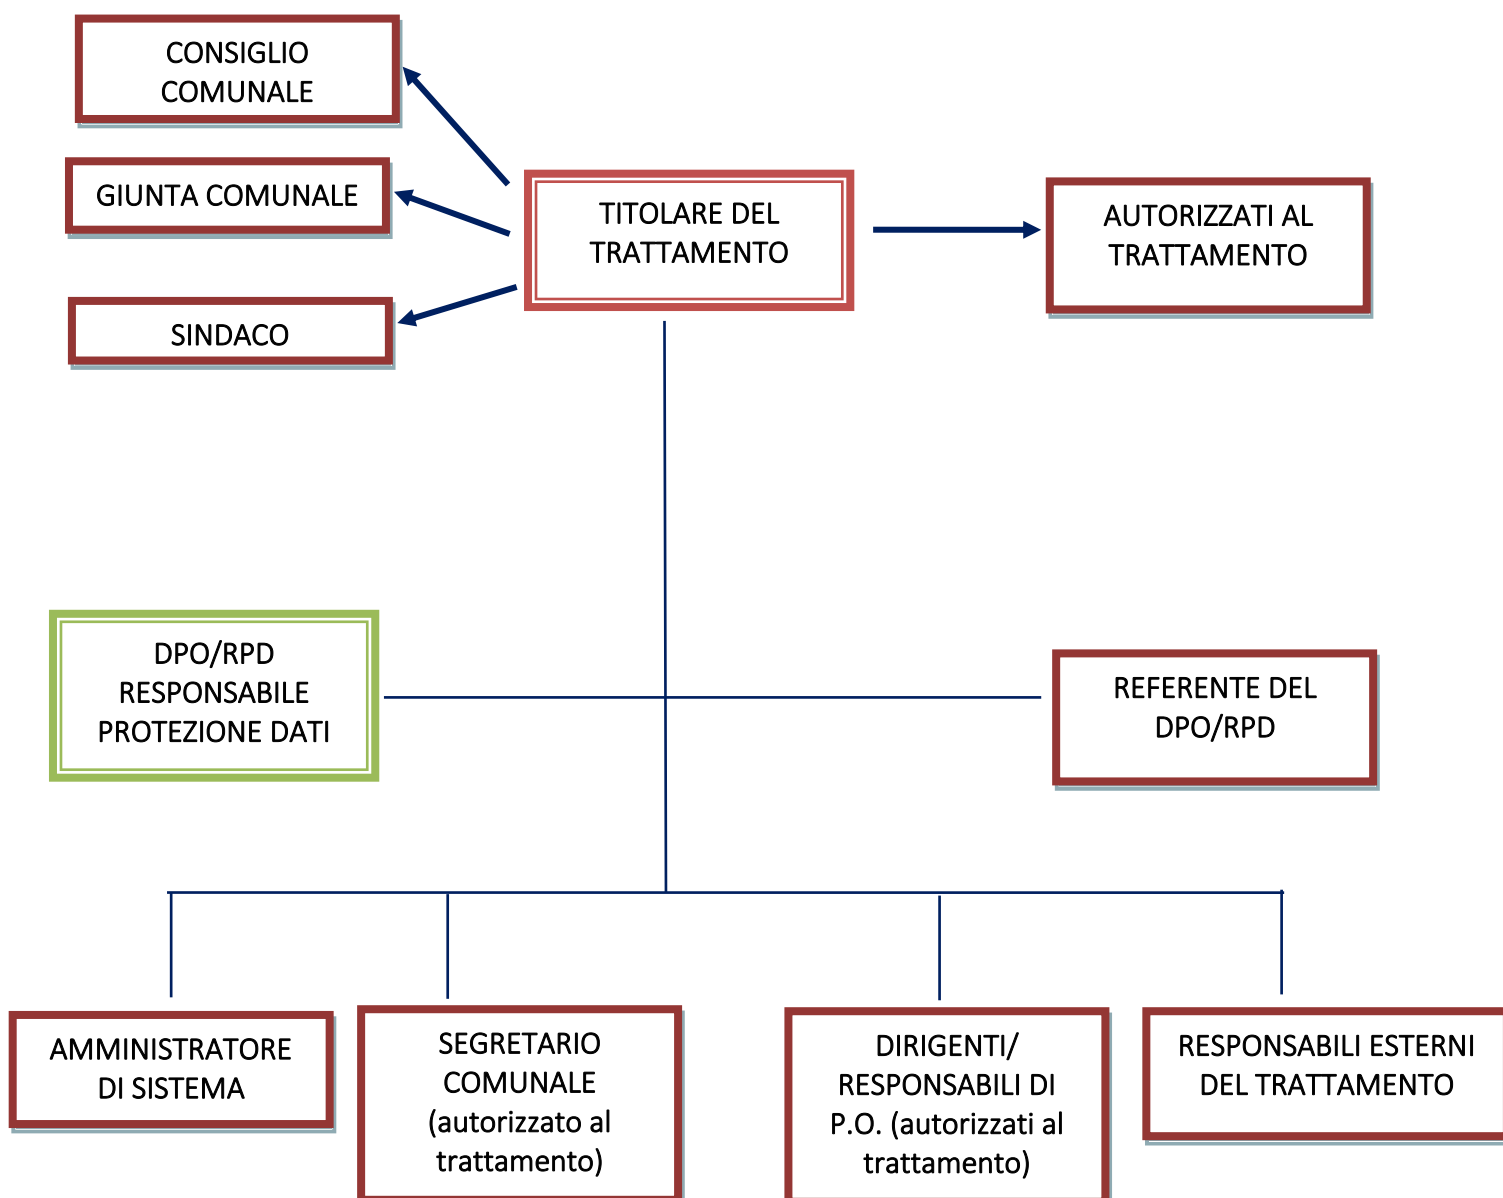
CONSIGLIO COMUNALE

GIUNTA COMUNALE

SINDACO

TITOLARE DEL TRATTAMENTO

AUTORIZZATI AL TRATTAMENTO

DPO/RPD RESPONSABILE PROTEZIONE DATI

REFERENTE DEL DPO/RPD

AMMINISTRATORE DI SISTEMA

SEGRETARIO COMUNALE (autorizzato al trattamento)

DIRIGENTI/ RESPONSABILI DI P.O. (autorizzati al trattamento)

RESPONSABILI ESTERNI DEL TRATTAMENTO